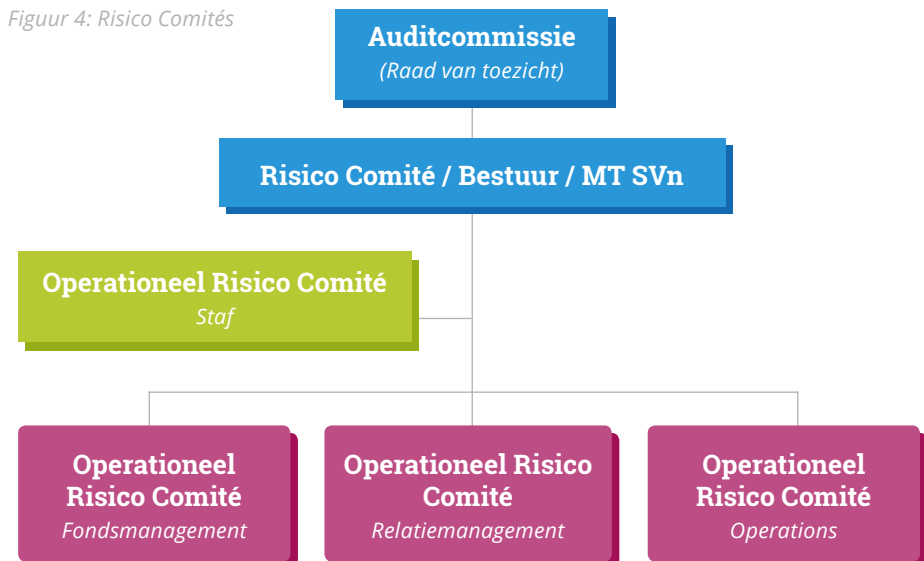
Figuur 4: Risico Comités

Auditcommissie
(Raad van toezicht)

Risico Comité / Bestuur / MT SVn

Operationeel Risico Comité
Staf

Operationeel Risico Comité
Fondsmanagement

Operationeel Risico Comité
Relatiemanagement

Operationeel Risico Comité
Operations